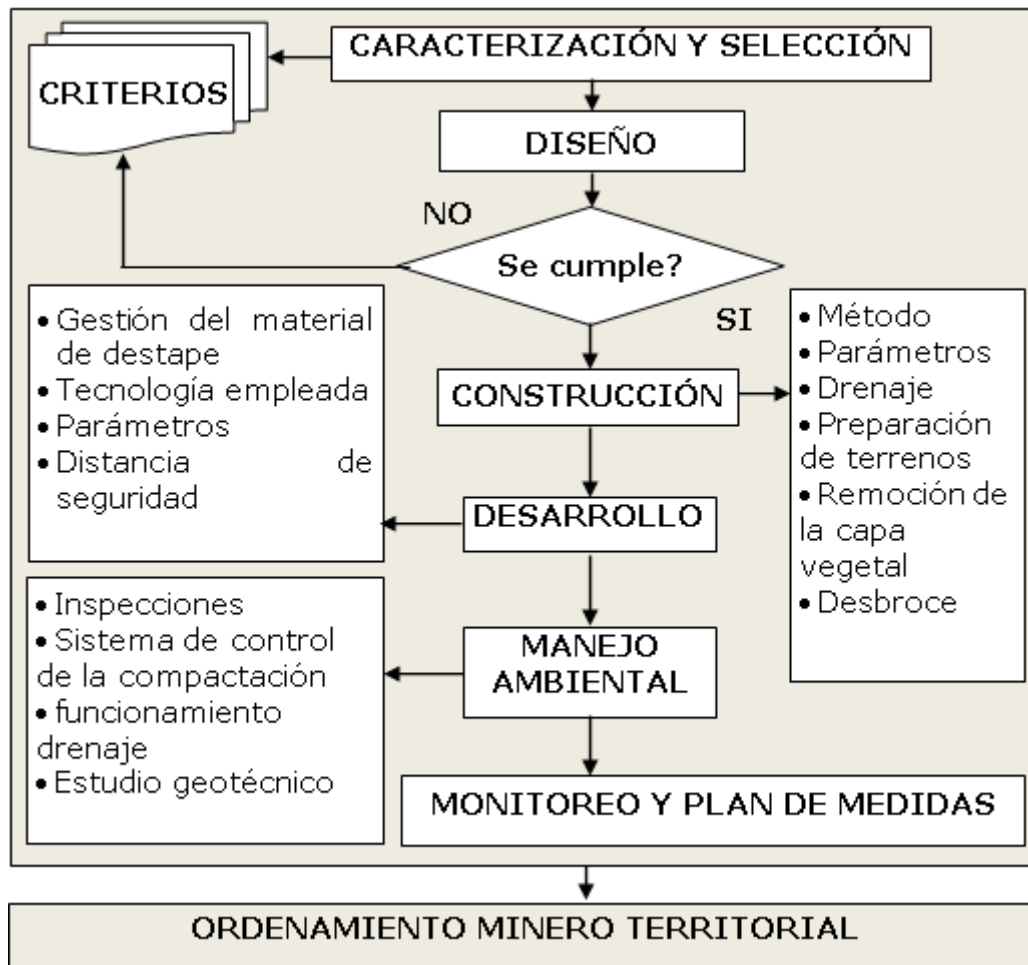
CRITERIOS

CARACTERIZACIÓN Y SELECCIÓN

DISEÑO

NO

Se cumple?

SI

• Gestión del material de destape
• Tecnología empleada
• Parámetros
• Distancia de seguridad

CONSTRUCCIÓN

• Método
• Parámetros
• Drenaje
• Preparación de terrenos
• Remoción de la capa vegetal
• Desbroce

DESARROLLO

• Inspecciones
• Sistema de control de la compactación
• funcionamiento drenaje
• Estudio geotécnico

MANEJO AMBIENTAL

MONITOREO Y PLAN DE MEDIDAS

ORDENAMIENTO MINERO TERRITORIAL